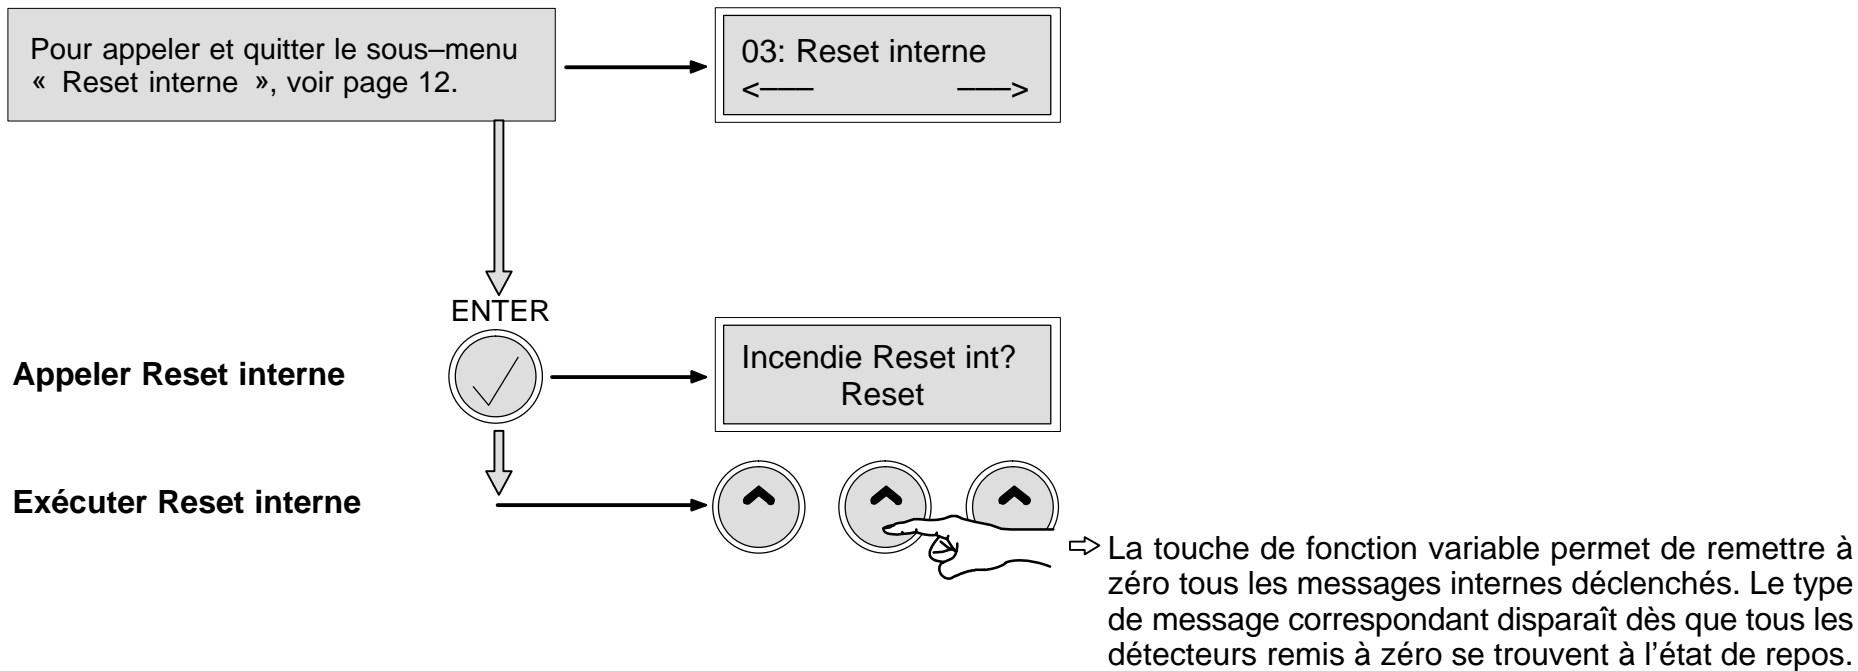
Pour appeler et quitter le sous–menu « Reset interne », voir page 12.

03: Reset interne
<—— ——>

ENTER

Appeler Reset interne

Incendie Reset int?
Reset

Exécuter Reset interne

⇨ La touche de fonction variable permet de remettre à zéro tous les messages internes déclenchés. Le type de message correspondant disparaît dès que tous les détecteurs remis à zéro se trouvent à l'état de repos.